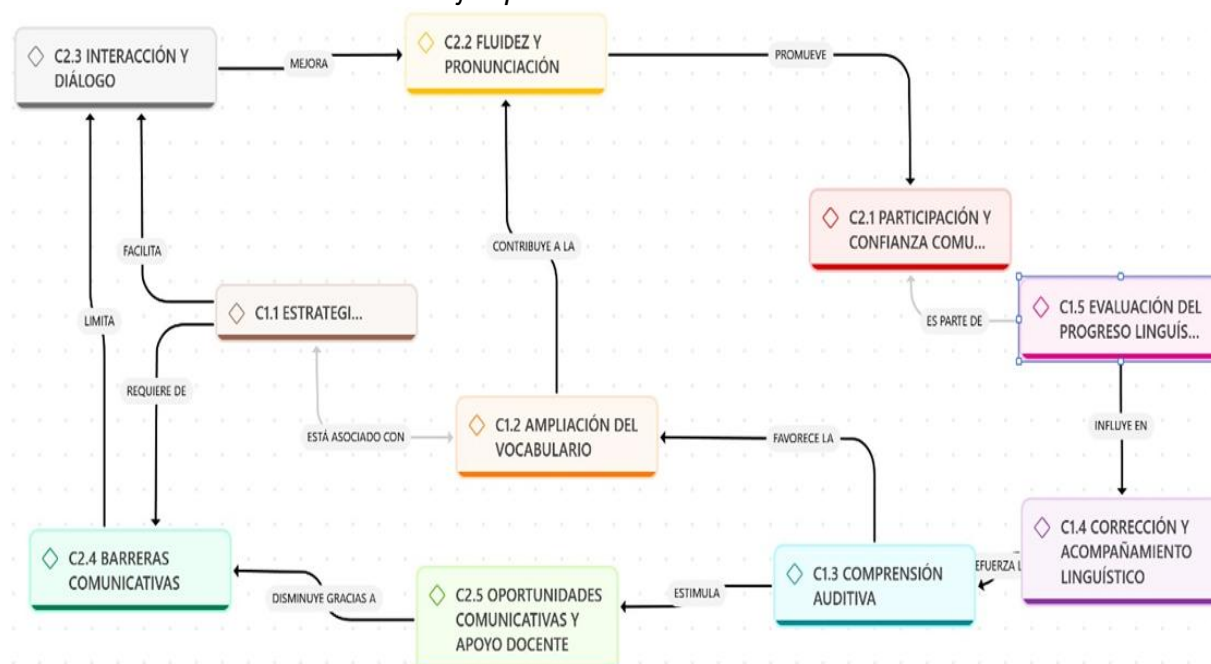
C2.3 INTERACCIÓN Y DIÁLOGO

MEJORA

C2.2 FLUIDEZ Y PRONUNCIACIÓN

PROMUEVE

C2.1 PARTICIPACIÓN Y CONFIANZA COMU...

FACILITA

CONTRIBUYE A LA

LIMITA

C1.1 ESTRATEGI...

ES PARTE DE

C1.5 EVALUACIÓN DEL PROGRESO LINGUÍS...

REQUIERE DE

ESTÁ ASOCIADO CON

C1.2 AMPLIACIÓN DEL VOCABULARIO

FAVORECE LA

INFLUYE EN

C1.4 CORRECCIÓN Y ACOMPAÑAMIENTO LINGUÍSTICO

C2.4 BARRERAS COMUNICATIVAS

REFUERZA L

C1.3 COMPRENSIÓN AUDITIVA

ESTIMULA

DISMINUYE GRACIAS A

C2.5 OPORTUNIDADES COMUNICATIVAS Y APOYO DOCENTE